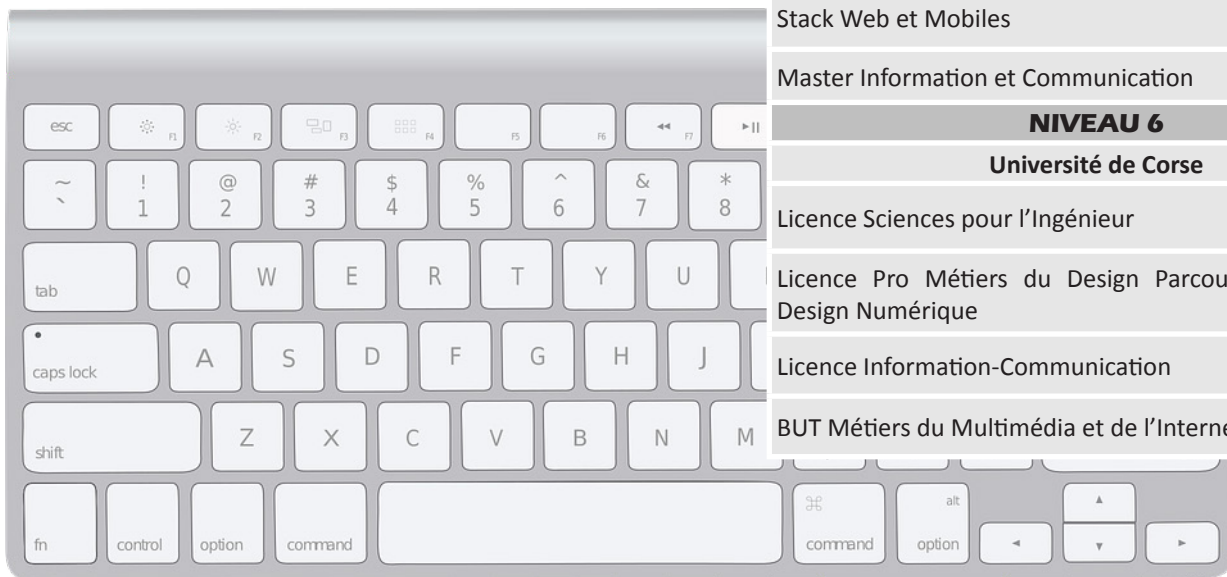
esc F1 F2 F3 F4 F5 F6 F7

~ ` ! 1 @ 2 # 3 $ 4 % 5 ^ 6 & 7 * 8

tab Q W E R T Y U

caps lock A S D F G H J

shift Z X C V B N M

fn control option command command alt option

Stack Web et Mobiles

Master Information et Communication

NIVEAU 6

Université de Corse

Licence Sciences pour l'Ingénieur

Licence Pro Métiers du Design Parcou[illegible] Design Numérique

Licence Information-Communication

BUT Métiers du Multimédia et de l'Interne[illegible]